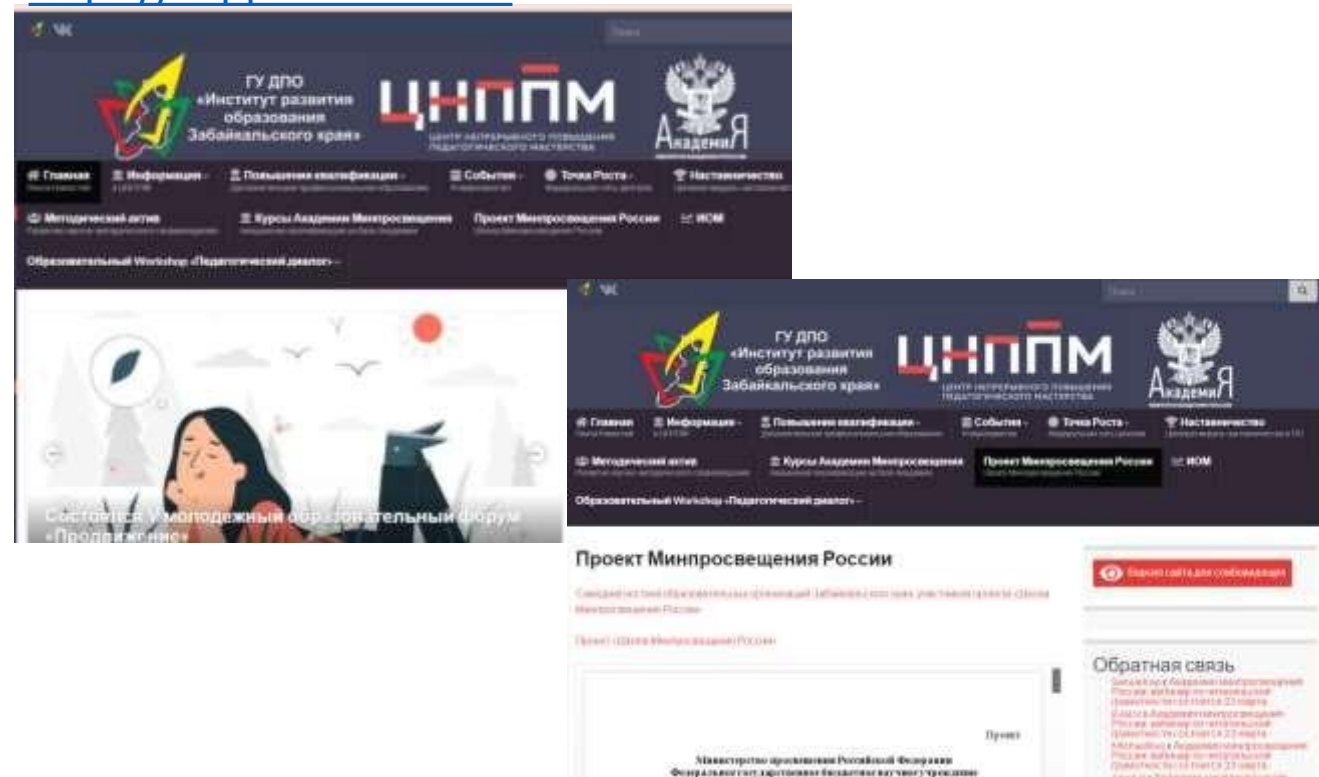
ГУ ДПО «Институт развития образования Забайкальского края»

ЦНППМ

ЦЕНТР НЕПРЕРЫВНОГО ПОВЫШЕНИЯ ПЕДАГОГИЧЕСКОГО МАСТЕРСТВА

АкадемиЯ

Главная Информация Повышение квалификации События Точка Роста Наставничество

Методический актив Курсы Академии Минпросвещения Проект Минпросвещения России ИОМ

Образовательный Workshop «Педагогический диалог»

Состоится V молодежный образовательный форум «Продвижение»

ГУ ДПО «Институт развития образования Забайкальского края»

ЦНППМ

ЦЕНТР НЕПРЕРЫВНОГО ПОВЫШЕНИЯ ПЕДАГОГИЧЕСКОГО МАСТЕРСТВА

АкадемиЯ

Главная Информация Повышение квалификации События Точка Роста Наставничество

Методический актив Курсы Академии Минпросвещения Проект Минпросвещения России ИОМ

Образовательный Workshop «Педагогический диалог»

Проект Минпросвещения России

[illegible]

Проект «Школа Минпросвещения России»

Проект

Министерство просвещения Российской Федерации

Федеральное государственное бюджетное научное учреждение

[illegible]

Обратная связь

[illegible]